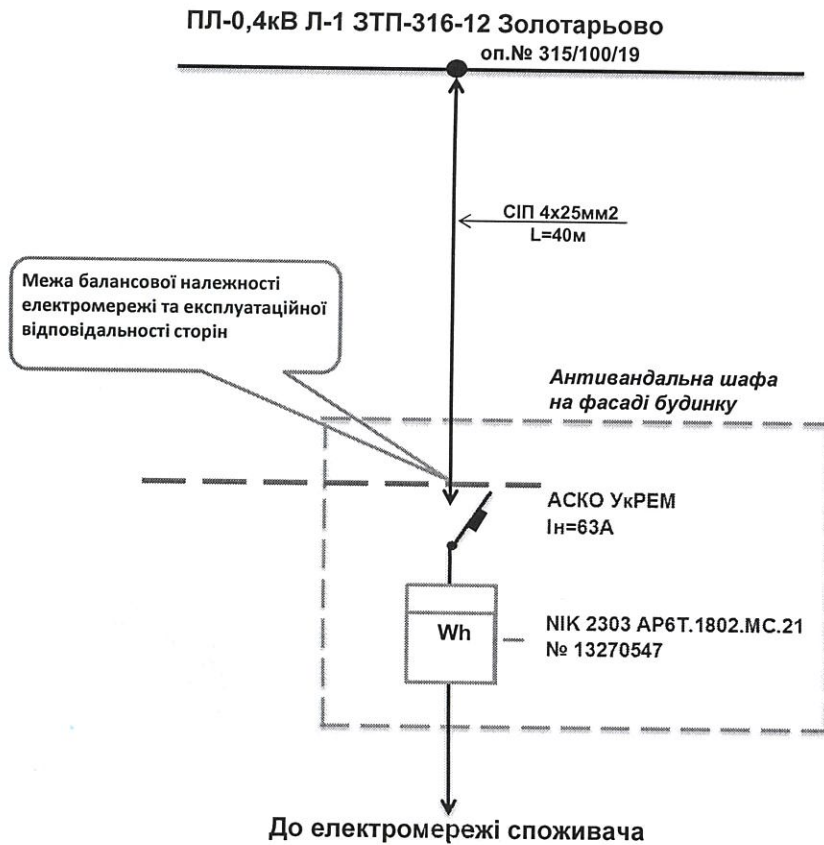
ПЛ-0,4кВ Л-1 ЗТП-316-12 Золотарьово
оп.№ 315/100/19

СІП 4х25мм2
L=40м

Межа балансової належності електромережі та експлуатаційної відповідальності сторін

Антивандальна шафа на фасаді будинку

АСКО УкРЕМ
Ін=63А

Wh

NIK 2303 AP6T.1802.MC.21
№ 13270547

До електромережі споживача